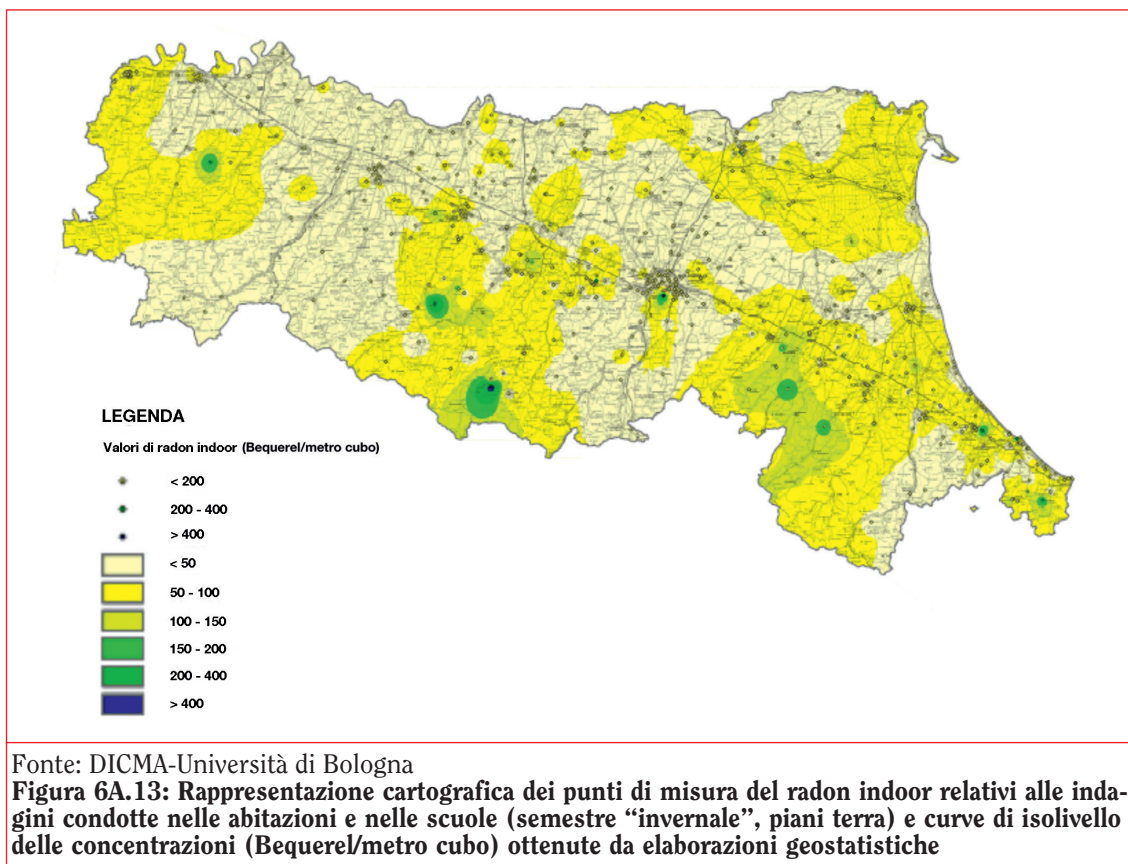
LEGENDA

Valori di radon indoor (Bequerel/metro cubo)

< 200

200 - 400

> 400

< 50

50 - 100

100 - 150

150 - 200

200 - 400

> 400

Fonte: DICMA-Università di Bologna

**Figura 6A.13: Rappresentazione cartografica dei punti di misura del radon indoor relativi alle indagini condotte nelle abitazioni e nelle scuole (semestre "invernale", piani terra) e curve di isolivello delle concentrazioni (Bequerel/metro cubo) ottenute da elaborazioni geostatistiche**